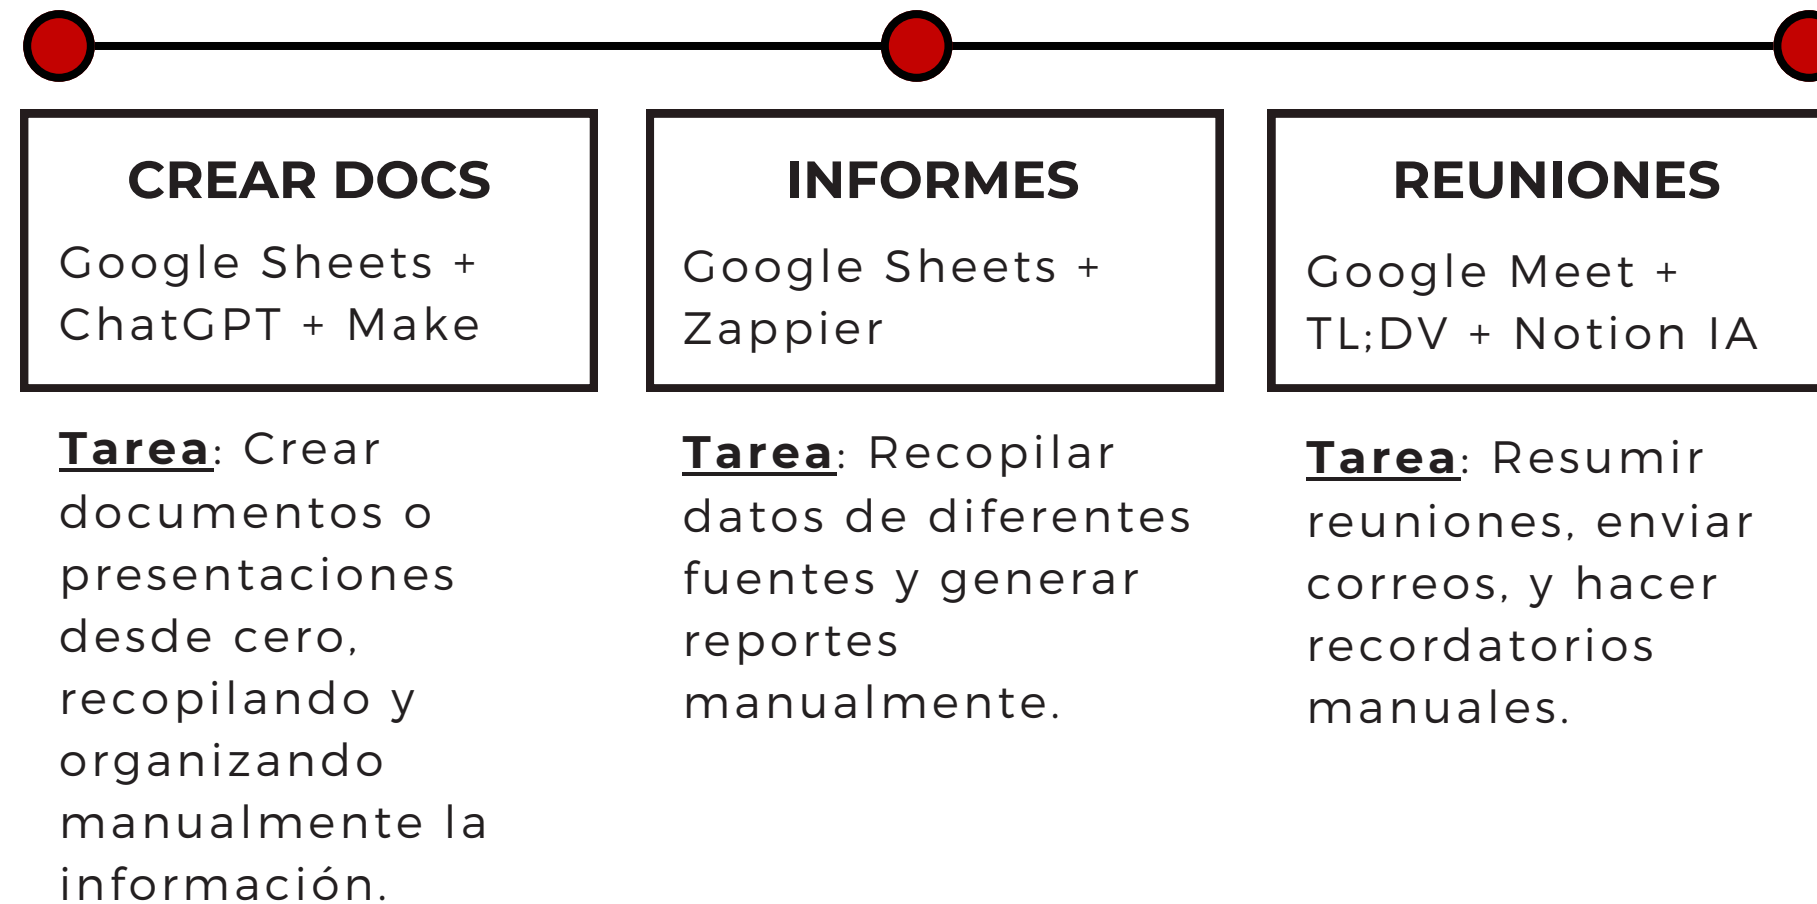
CREAR DOCS

Google Sheets + ChatGPT + Make

Tarea: Crear documentos o presentaciones desde cero, recopilando y organizando manualmente la información.

INFORMES

Google Sheets + Zappier

Tarea: Recopilar datos de diferentes fuentes y generar reportes manualmente.

REUNIONES

Google Meet + TL;DV + Notion IA

Tarea: Resumir reuniones, enviar correos, y hacer recordatorios manuales.